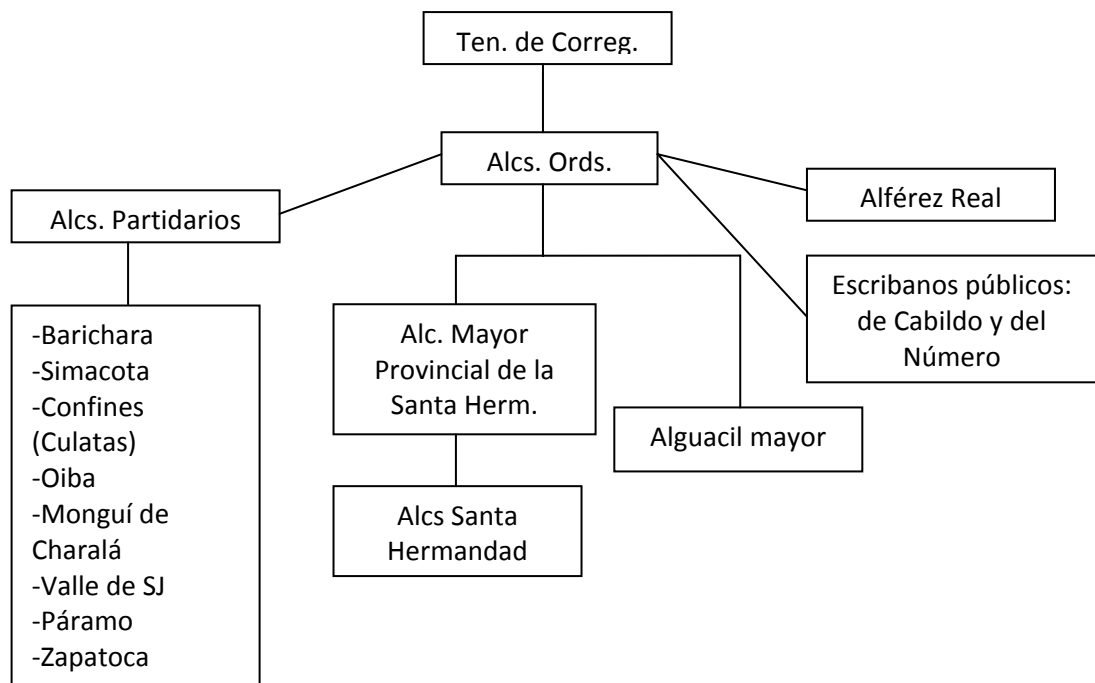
Ten. de Correg.

Alcs. Ords.

Alcs. Partidarios

Alférez Real

Escribanos públicos: de Cabildo y del Número

-Barichara
-Simacota
-Confines (Culatas)
-Oiba
-Monguí de Charalá
-Valle de SJ
-Páramo
-Zapatoca

Alc. Mayor Provincial de la Santa Herm.

Alguacil mayor

Alcs Santa Hermandad